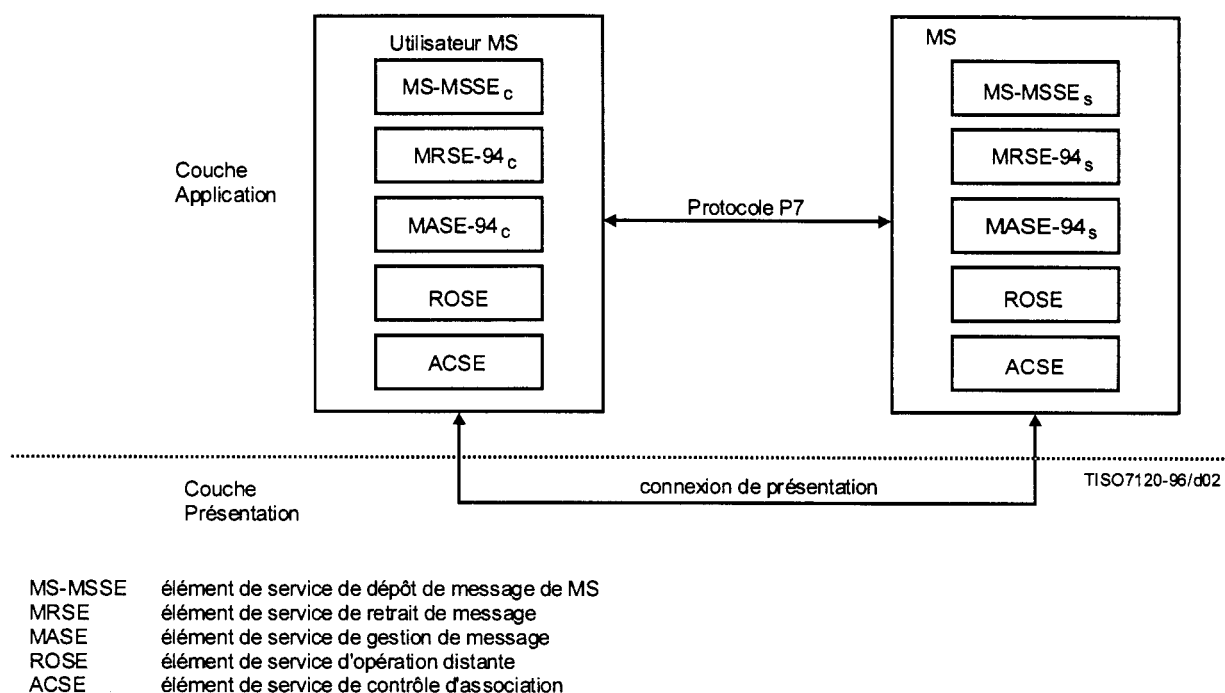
Utilisateur MS

$MS\text{-}MSSE_c$

$MRSE\text{-}94_c$

$MASE\text{-}94_c$

ROSE

ACSE

MS

$MS\text{-}MSSE_s$

$MRSE\text{-}94_s$

$MASE\text{-}94_s$

ROSE

ACSE

Couche Application

Protocole P7

Couche Présentation

connexion de présentation

TISO7120-96/d02

MS-MSSE élément de service de dépôt de message de MS
MRSE élément de service de retrait de message
MASE élément de service de gestion de message
ROSE élément de service d'opération distante
ACSE élément de service de contrôle d'association